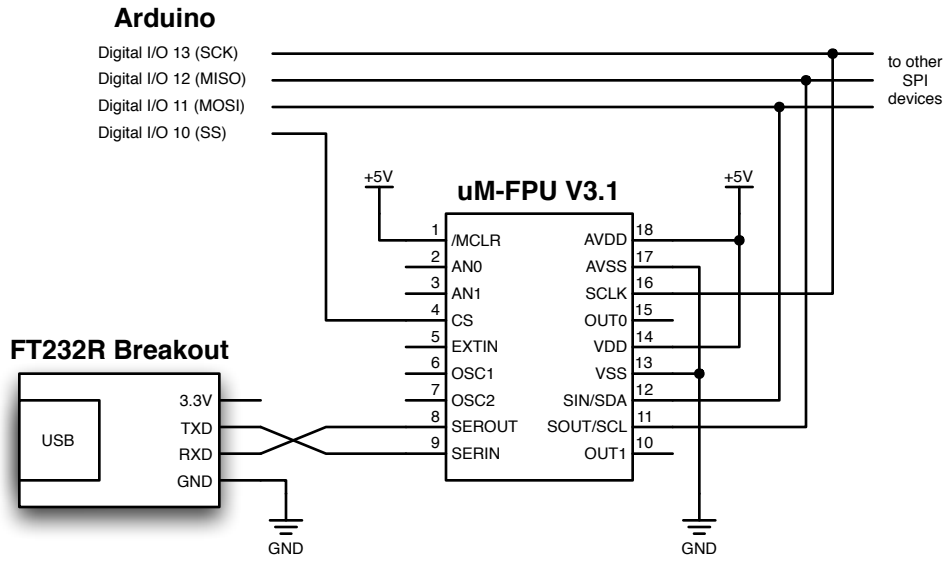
Arduino

Digital I/O 13 (SCK)
Digital I/O 12 (MISO)
Digital I/O 11 (MOSI)
Digital I/O 10 (SS)

to other SPI devices

+5V
uM-FPU V3.1
+5V

1 /MCLR
2 AN0
3 AN1
4 CS
5 EXTIN
6 OSC1
7 OSC2
8 SEROUT
9 SERIN

18 AVDD
17 AVSS
16 SCLK
15 OUT0
14 VDD
13 VSS
12 SIN/SDA
11 SOUT/SCL
10 OUT1

FT232R Breakout

USB
3.3V
TXD
RXD
GND

GND
GND